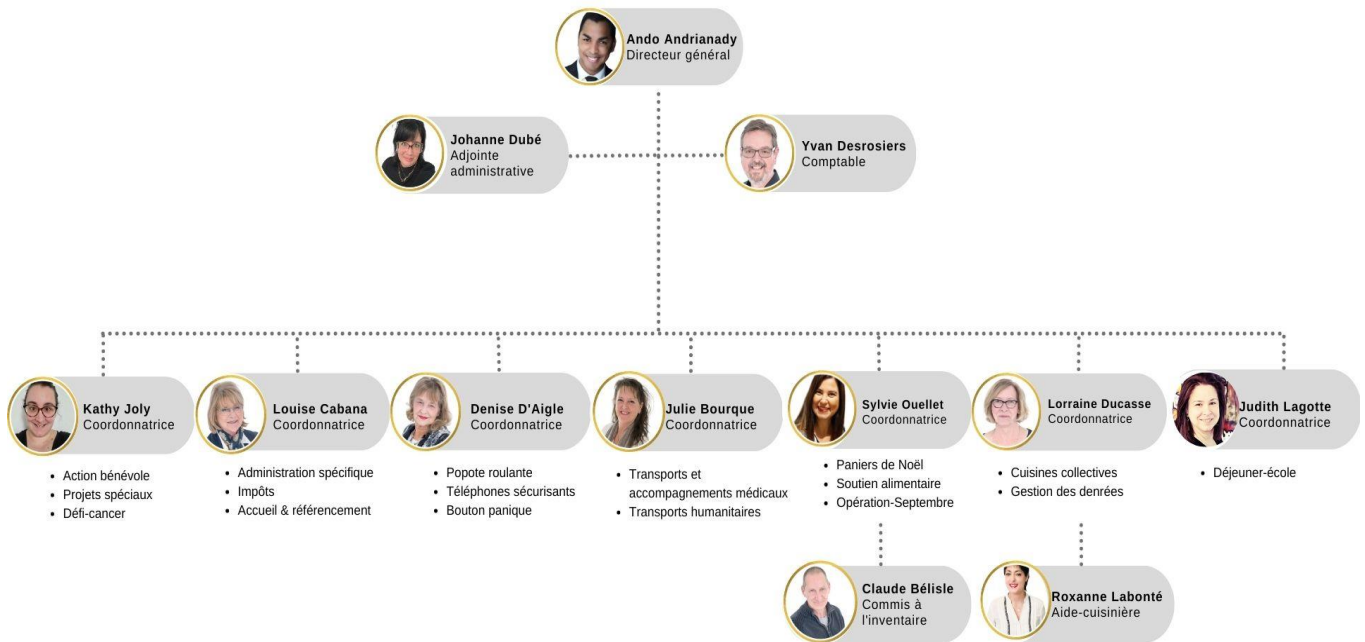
Ando Andrianady
Directeur général

Johanne Dubé
Adjointe administrative

Yvan Desrosiers
Comptable

Kathy Joly
Coordonnatrice

- Action bénévole
- Projets spéciaux
- Défi-cancer

Louise Cabana
Coordonnatrice

- Administration spécifique
- Impôts
- Accueil & référencement

Denise D'Aigle
Coordonnatrice

- Popote roulante
- Téléphones sécurisants
- Bouton panique

Julie Bourque
Coordonnatrice

- Transports et accompagnements médicaux
- Transports humanitaires

Sylvie Ouellet
Coordonnatrice

- Paniers de Noël
- Soutien alimentaire
- Opération-Septembre

Lorraine Ducasse
Coordonnatrice

- Cuisines collectives
- Gestion des denrées

Judith Lagotte
Coordonnatrice

- Déjeuner-école

Claude Bélisle
Commis à l'inventaire

Roxanne Labonté
Aide-cuisinière